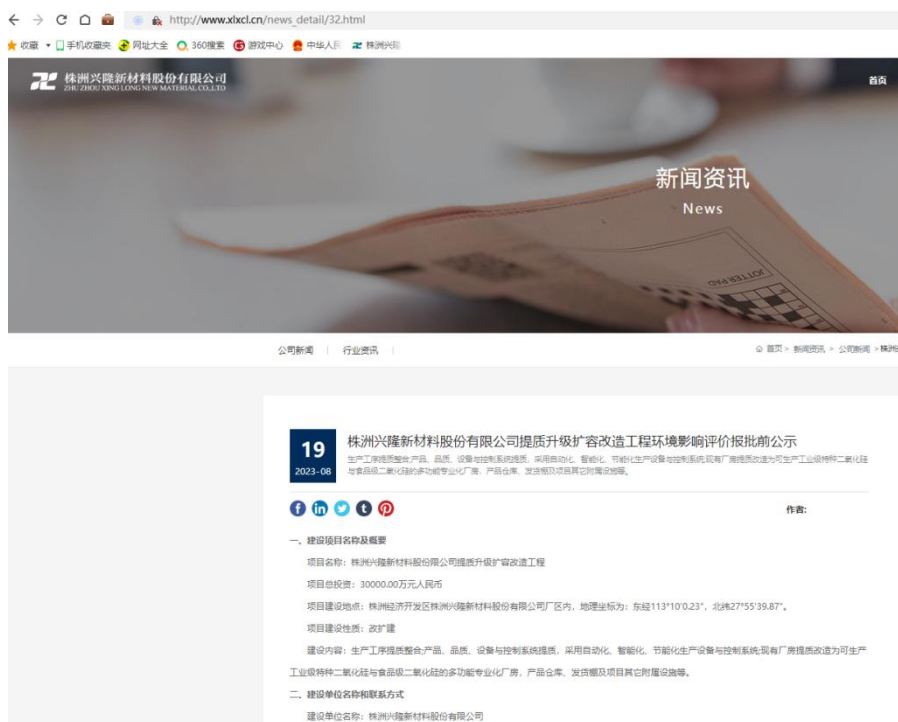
http://www.xlxcl.cn/news_detail/32.html

收藏 手机收藏夹 网址大全 360搜索 游戏中心 中华人民 株洲兴隆

株洲兴隆新材料股份有限公司
ZHU ZHOU XING LONG NEW MATERIAL CO.,LTD

首页

新闻资讯
News

JOTTER PAD

公司新闻 | 行业资讯 |

首页 > 新闻资讯 > 公司新闻 > 株洲

19
2023-08

株洲兴隆新材料股份有限公司提质升级扩容改造工程环境影响评价报批前公示

生产工序提质整合;产品、品质、设备与控制系统提质,采用自动化、智能化、节能化生产设备与控制系统;现有厂房提质改造为可生产工业级特种二氧化硅与食品级二氧化硅的多功能专业化厂房,产品仓库、发货棚及项目其它附属设施等。

作者:

一、建设项目名称及概要

项目名称:株洲兴隆新材料股份有限公司提质升级扩容改造工程

项目总投资:30000.00万元人民币

项目建设地点:株洲经济开发区株洲兴隆新材料股份有限公司厂区内,地理坐标为:东经113°10'0.23",北纬27°55'39.87"。

项目建设性质:改扩建

建设内容:生产工序提质整合;产品、品质、设备与控制系统提质,采用自动化、智能化、节能化生产设备与控制系统;现有厂房提质改造为可生产工业级特种二氧化硅与食品级二氧化硅的多功能专业化厂房,产品仓库、发货棚及项目其它附属设施等。

二、建设单位名称和联系方式

建设单位名称:株洲兴隆新材料股份有限公司